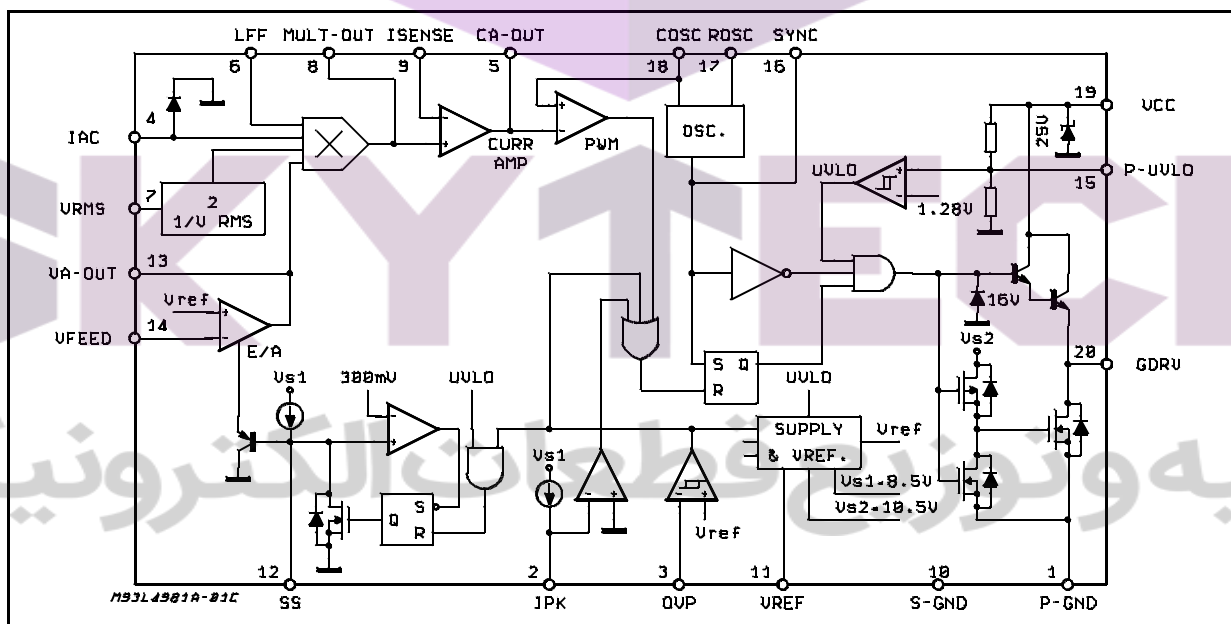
LFF MULT-OUT ISENSE CA-OUT COSC ROSC SYNC
6 8 9 5 18 17 16
19 VCC
4
IAC
CURR AMP
PWM
OSC.
25V
UVLO
15 P-UVLO
7
VRMS
2
1/V RMS
1.28V
13
VA-OUT
Vref
14
VFEED
E/A
16V
Vs2
S Q
R
20 GDRV
Vs1
300mV
UVLO
UVLO
SUPPLY
& VREF.
Vref
Vs1
Vs1-8.5V
Vs2-10.5V
Q S
R
Vref
12 2 3 11 10 1
M93L4981A-81C SS IPK OVP VREF S-GND P-GND